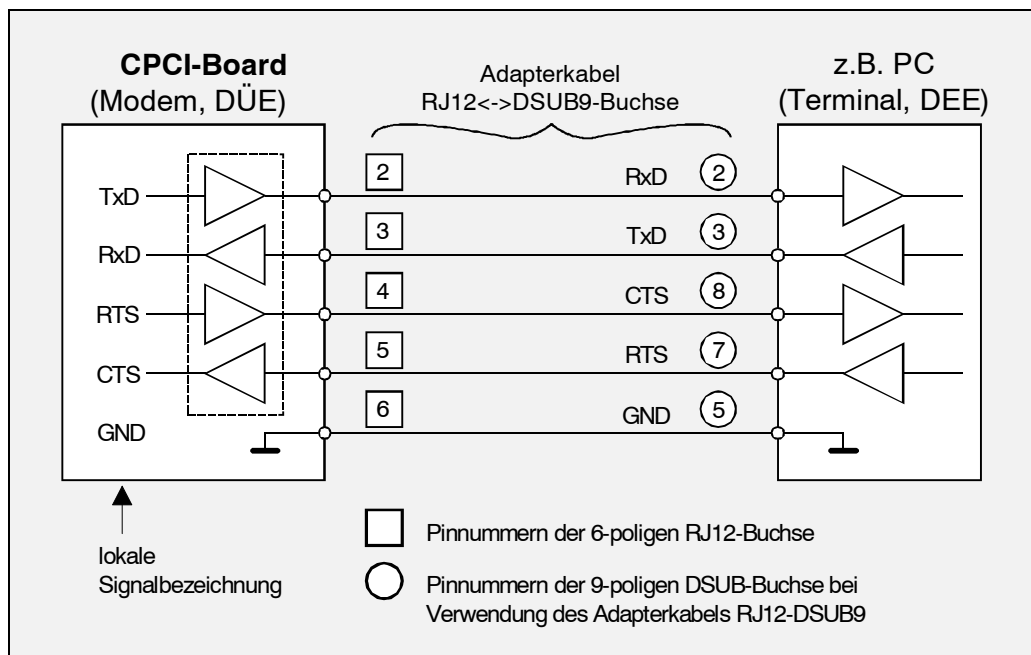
CPCI-Board
(Modem, DÜE)

Adapterkabel
RJ12<->DSUB9-Buchse

z.B. PC
(Terminal, DEE)

TxD
RxD
RTS
CTS
GND

2 RxD 2
3 TxD 3
4 CTS 8
5 RTS 7
6 GND 5

lokale
Signalbezeichnung

Pinnummern der 6-poligen RJ12-Buchse

Pinnummern der 9-poligen DSUB-Buchse bei Verwendung des Adapterkabels RJ12-DSUB9